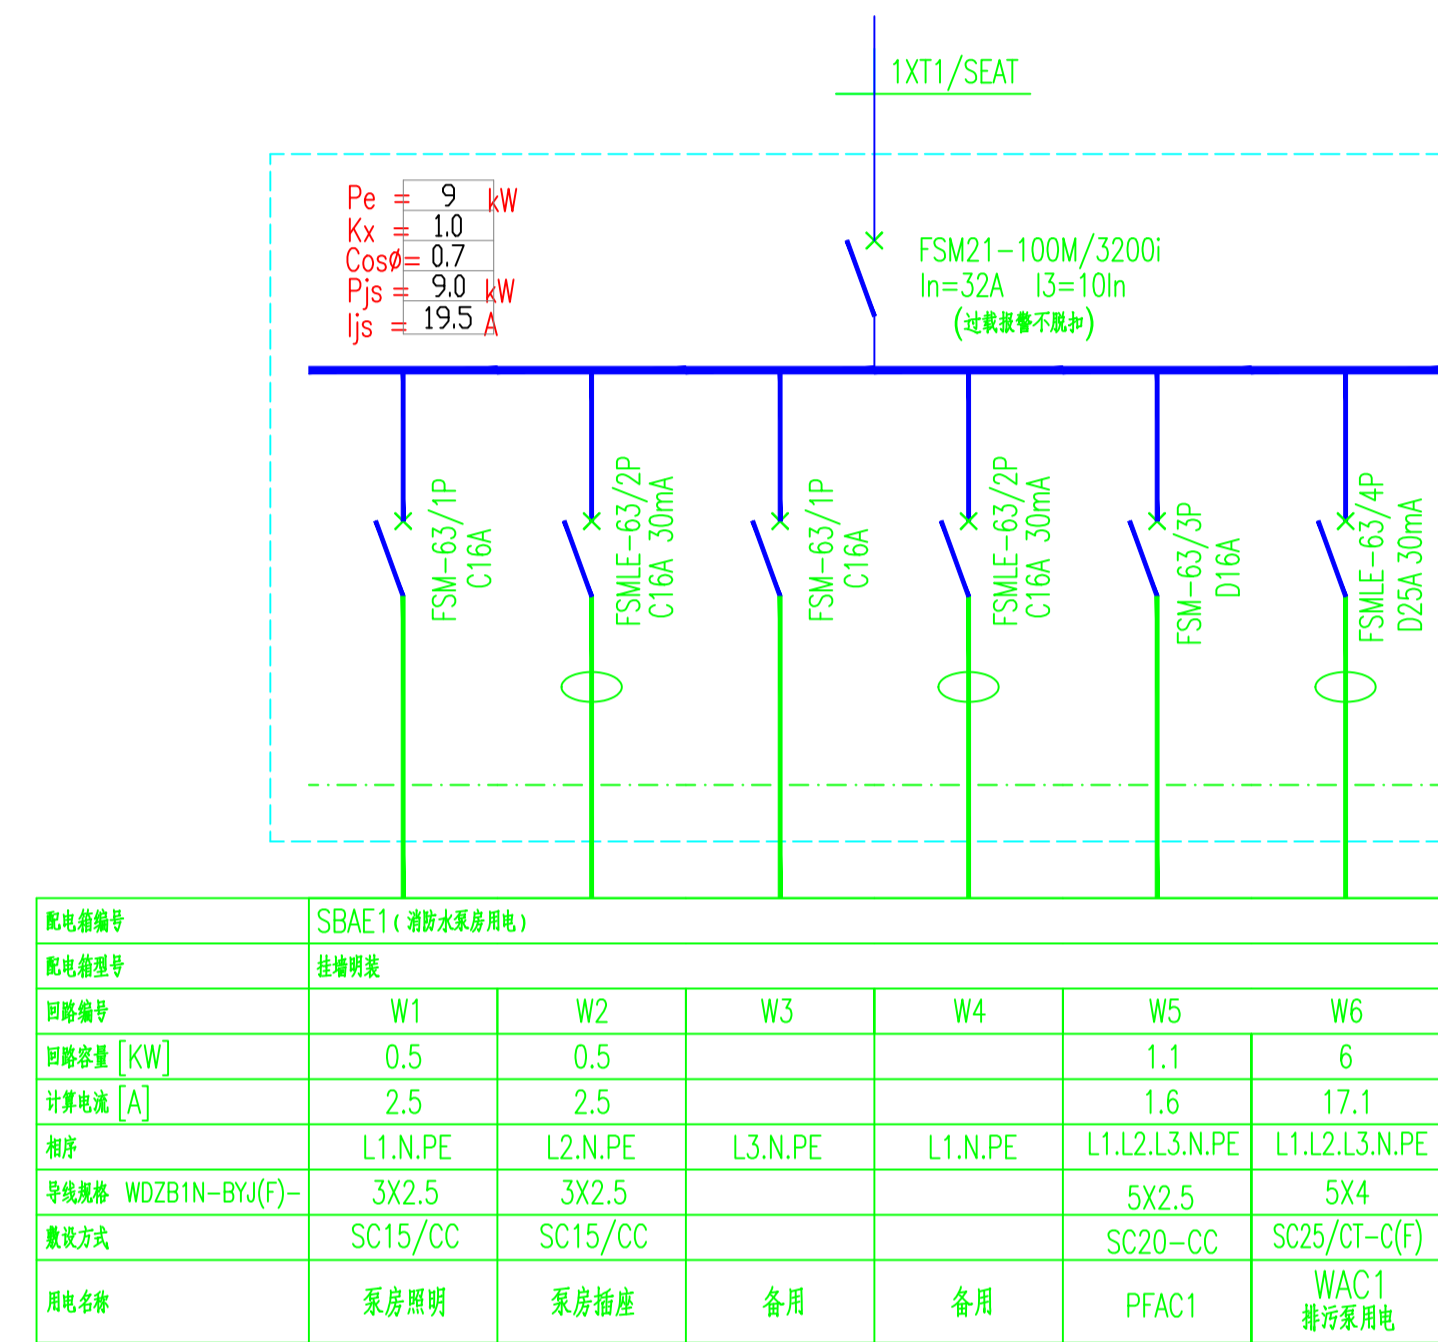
1XT1/SEAT

| Pe | = | 9 | kW |
|---|---|---|---|
| Kx | = | 1.0 | |
| Cosø | = | 0.7 | |
| Pjs | = | 9.0 | kW |
| Ijs | = | 19.5 | A |

FSM21-100M/3200i
In=32A I3=10In
(过载报警不脱扣)

FSM-63/1P C16A

FSMLE-63/2P C16A 30mA

FSM-63/1P C16A

FSMLE-63/2P C16A 30mA

FSM-63/3P D16A

FSMLE-63/4P D25A 30mA

| 配电箱编号 | SBAE1(消防水泵房用电) | | | | | |
|---|---|---|---|---|---|---|
| 配电箱型号 | 挂墙明装 | | | | | |
| 回路编号 | W1 | W2 | W3 | W4 | W5 | W6 |
| 回路容量 [KW] | 0.5 | 0.5 | | | 1.1 | 6 |
| 计算电流 [A] | 2.5 | 2.5 | | | 1.6 | 17.1 |
| 相序 | L1.N.PE | L2.N.PE | L3.N.PE | L1.N.PE | L1.L2.L3.N.PE | L1.L2.L3.N.PE |
| 导线规格 WDZB1N-BYJ(F)- | 3X2.5 | 3X2.5 | | | 5X2.5 | 5X4 |
| 敷设方式 | SC15/CC | SC15/CC | | | SC20-CC | SC25/CT-C(F) |
| 用电名称 | 泵房照明 | 泵房插座 | 备用 | 备用 | PFAC1 | WAC1 排污泵用电 |